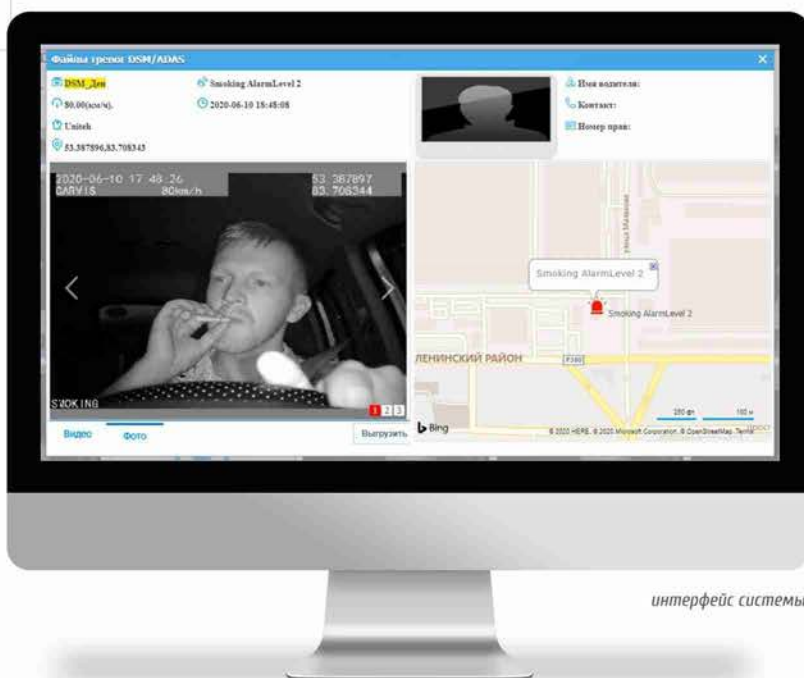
Файлы тревог DSM/ADAS

DSM_Дем
80.00(км/ч).
Unitek
53.387896,83.708343

Smoking AlarmLevel 2
2020-06-10 18:48:08

Имя водителя:
Контакт:
Номер прав:

2020-06-10 17 48 26
CARVIS 80km/h
53.387897
83.708344

SMOKING
1 2 3

Видео
Фото
Выгрузить

Smoking AlarmLevel 2
Smoking AlarmLevel 2
ЛЕНИНСКИЙ РАЙОН
Р380
Bing
200 фт
100 м
© 2020 HERE, © 2020 Microsoft Corporation, © OpenStreetMap, Terms

интерфейс системы